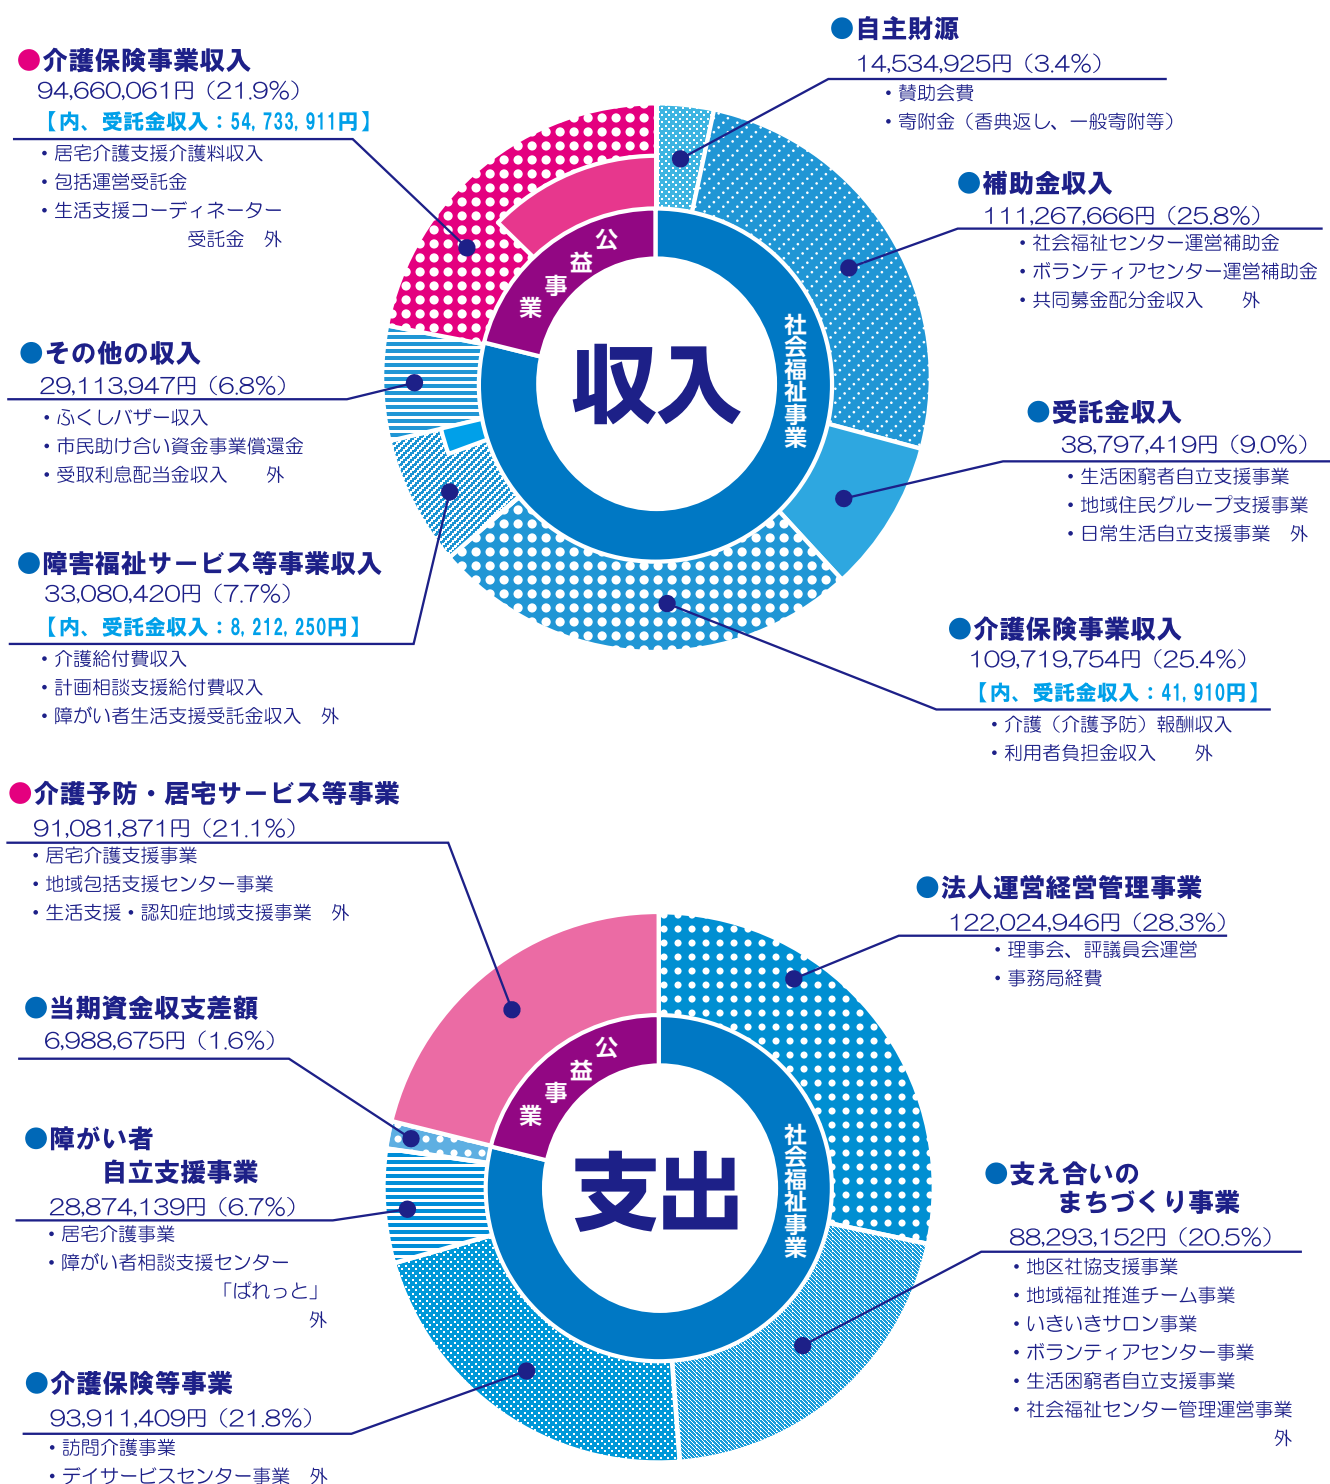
●介護保険事業収入
94,660,061円（21.9%）
【内、受託金収入：54,733,911円】
・居宅介護支援介護料収入
・包括運営受託金
・生活支援コーディネーター受託金　外

●自主財源
14,534,925円（3.4%）
・賛助会費
・寄附金（香典返し、一般寄附等）

●補助金収入
111,267,666円（25.8%）
・社会福祉センター運営補助金
・ボランティアセンター運営補助金
・共同募金配分金収入　外

●その他の収入
29,113,947円（6.8%）
・ふくしバザー収入
・市民助け合い資金事業償還金
・受取利息配当金収入　外

公益事業

社会福祉事業

収入

●受託金収入
38,797,419円（9.0%）
・生活困窮者自立支援事業
・地域住民グループ支援事業
・日常生活自立支援事業　外

●障害福祉サービス等事業収入
33,080,420円（7.7%）
【内、受託金収入：8,212,250円】
・介護給付費収入
・計画相談支援給付費収入
・障がい者生活支援受託金収入　外

●介護保険事業収入
109,719,754円（25.4%）
【内、受託金収入：41,910円】
・介護（介護予防）報酬収入
・利用者負担金収入　外

●介護予防・居宅サービス等事業
91,081,871円（21.1%）
・居宅介護支援事業
・地域包括支援センター事業
・生活支援・認知症地域支援事業　外

●法人運営経営管理事業
122,024,946円（28.3%）
・理事会、評議員会運営
・事務局経費

●当期資金収支差額
6,988,675円（1.6%）

公益事業

社会福祉事業

支出

●障がい者自立支援事業
28,874,139円（6.7%）
・居宅介護事業
・障がい者相談支援センター「ぱれっと」外

●支え合いのまちづくり事業
88,293,152円（20.5%）
・地区社協支援事業
・地域福祉推進チーム事業
・いきいきサロン事業
・ボランティアセンター事業
・生活困窮者自立支援事業
・社会福祉センター管理運営事業　外

●介護保険等事業
93,911,409円（21.8%）
・訪問介護事業
・デイサービスセンター事業　外